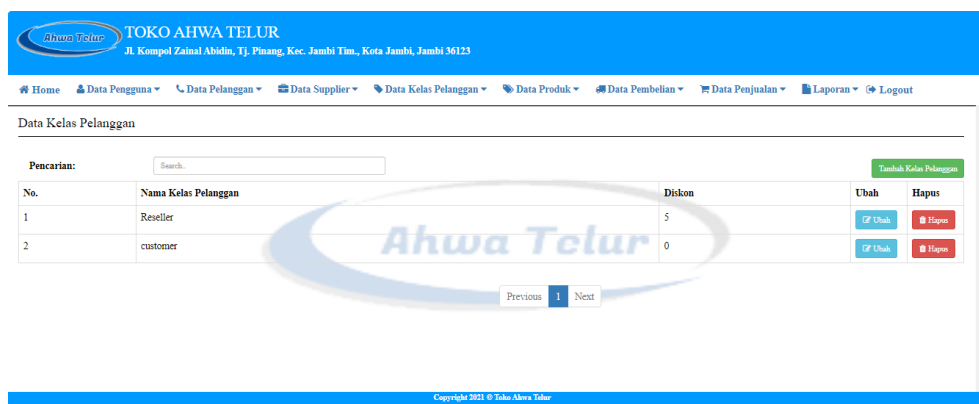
Ahwa Telur

TOKO AHWA TELUR

Jl. Kompol Zainal Abidin, Tj. Pinang, Kec. Jambi Tim., Kota Jambi, Jambi 36123

Home Data Pengguna Data Pelanggan Data Supplier Data Kelas Pelanggan Data Produk Data Pembelian Data Penjualan Laporan Logout

Data Kelas Pelanggan

Pencarian: Search..

Tambah Kelas Pelanggan

| No. | Nama Kelas Pelanggan | Diskon | Ubah | Hapus |
|---|---|---|---|---|
| 1 | Reseller | 5 | Ubah | Hapus |
| 2 | customer | 0 | Ubah | Hapus |

Ahwa Telur

Previous 1 Next

Copyright 2021 © Toko Ahwa Telur